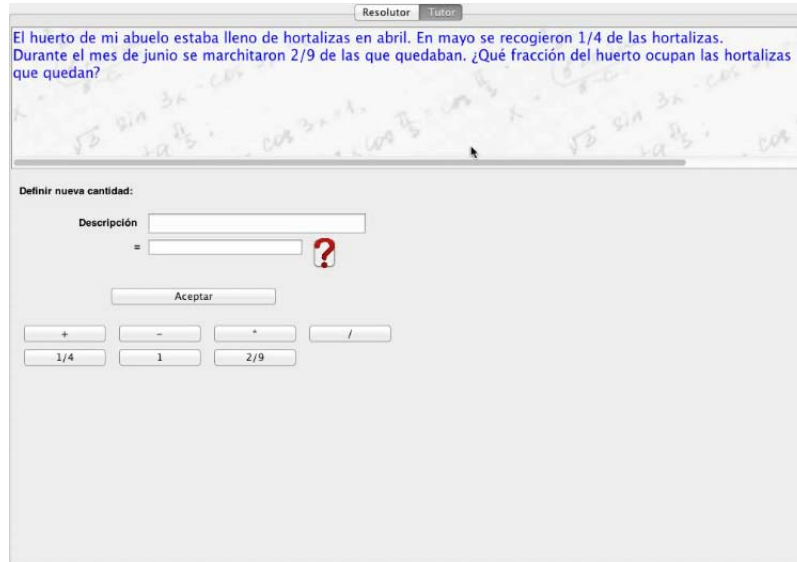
Resolutor Tutor

El huerto de mi abuelo estaba lleno de hortalizas en abril. En mayo se recogieron 1/4 de las hortalizas. Durante el mes de junio se marchitaron 2/9 de las que quedaban. ¿Qué fracción del huerto ocupan las hortalizas que quedan?

Definir nueva cantidad:

Descripción

=

?

Aceptar

+ - * /

1/4 1 2/9